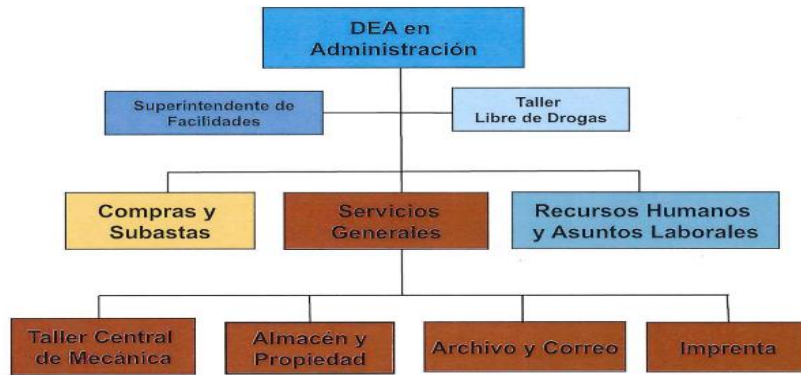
DEA en Administración

Superintendente de Facilidades

Taller Libre de Drogas

Compras y Subastas

Servicios Generales

Recursos Humanos y Asuntos Laborales

Taller Central de Mecánica

Almacén y Propiedad

Archivo y Correo

Imprenta